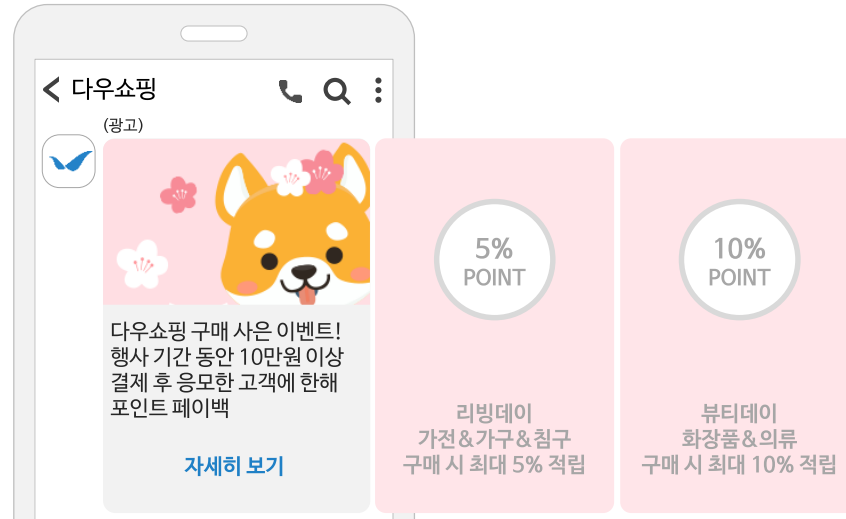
다우쇼핑

(광고)

다우쇼핑 구매 사은 이벤트! 행사 기간 동안 10만원 이상 결제 후 응모한 고객에 한해 포인트 페이백

자세히 보기

5%
POINT

리빙데이
가전&가구&침구
구매 시 최대 5% 적립

10%
POINT

뷰티데이
화장품&의류
구매 시 최대 10% 적립